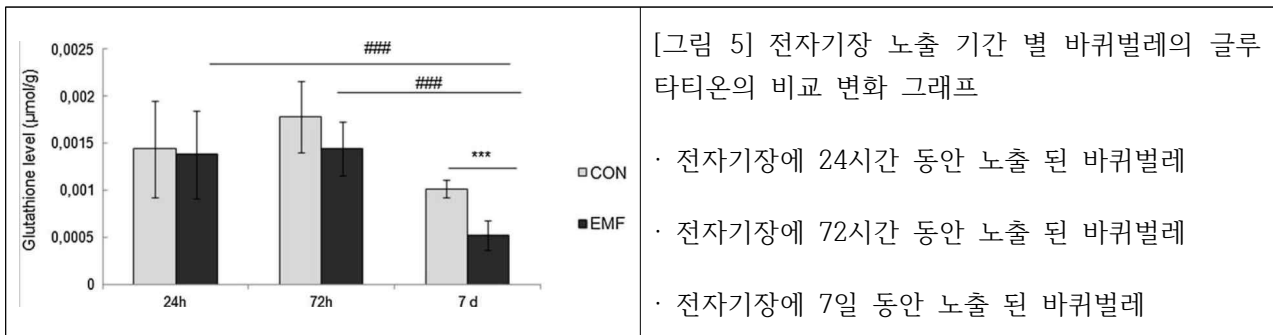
| 0,0025 0,002 0,0015 0,001 0,0005 0 Glutathione level (μmol/g) ### ### *** 24h 72h 7 d □CON ■EMF | [그림 5] 전자기장 노출 기간 별 바퀴벌레의 글루타티온의 비교 변화 그래프<br><br>· 전자기장에 24시간 동안 노출 된 바퀴벌레<br><br>· 전자기장에 72시간 동안 노출 된 바퀴벌레<br><br>· 전자기장에 7일 동안 노출 된 바퀴벌레 |
|---|---|